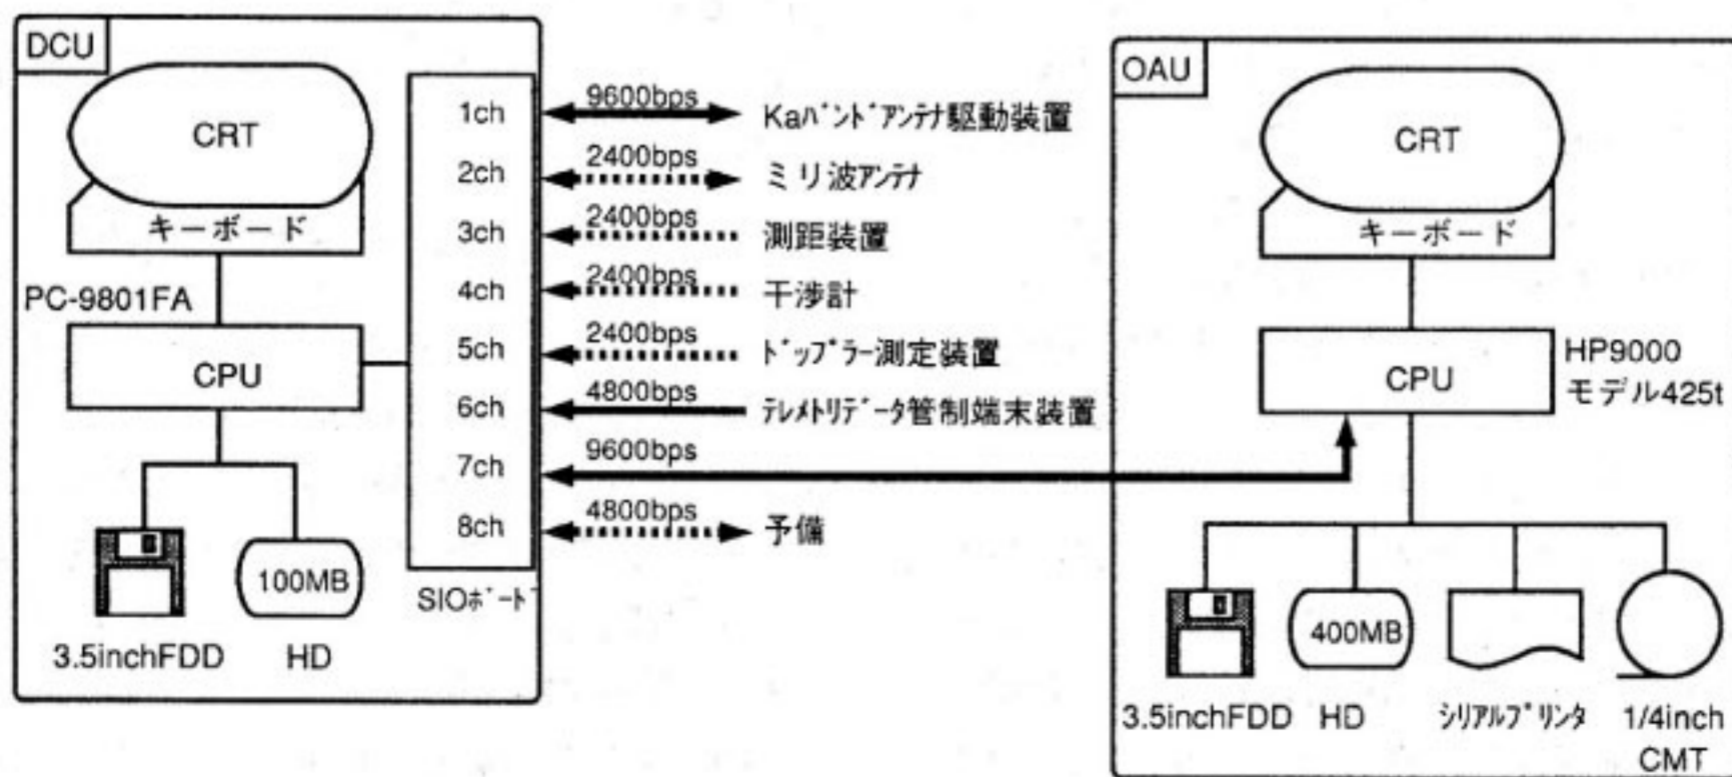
DCU

CRT

キーボード

PC-9801FA

CPU

3.5inchFDD

100MB

HD

1ch
2ch
3ch
4ch
5ch
6ch
7ch
8ch

SIOﾎﾟｰﾄ

9600bps
Kaﾊﾞﾝﾄﾞｱﾝﾃﾅ駆動装置

2400bps
ミリ波ｱﾝﾃﾅ

2400bps
測距装置

2400bps
干渉計

2400bps
ﾄﾞｯﾌﾟﾗｰ測定装置

4800bps
ﾃﾚﾒﾄﾘﾃﾞｰﾀ管制端末装置

9600bps

4800bps
予備

OAU

CRT

キーボード

CPU

HP9000
モデル425t

3.5inchFDD

400MB

HD

ｼﾘｱﾙﾌﾟﾘﾝﾀ

1/4inch
CMT